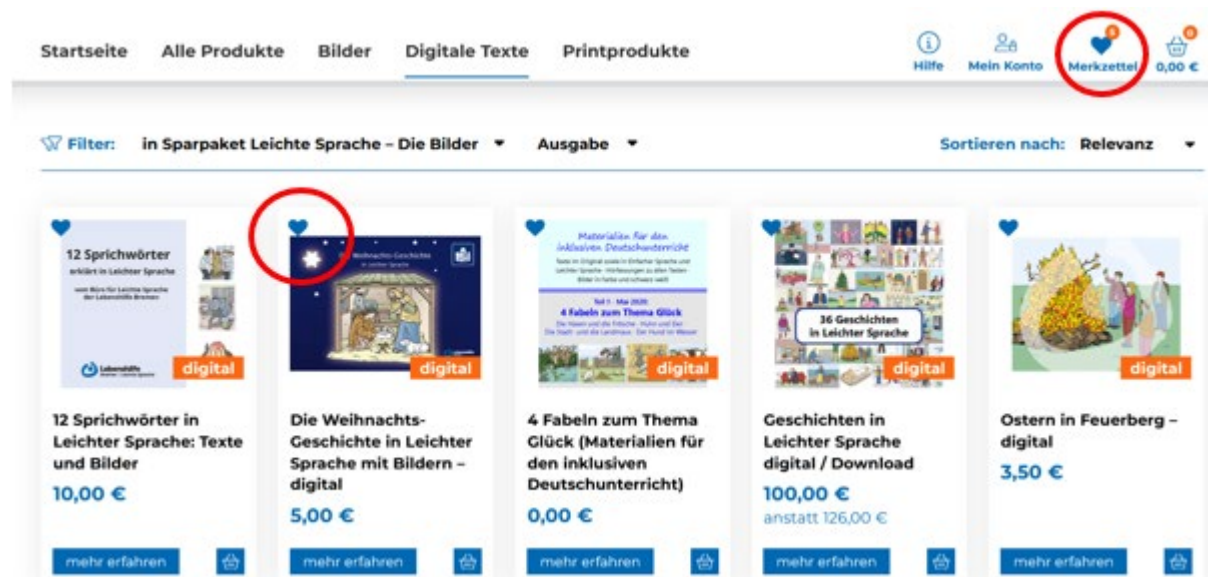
Startseite Alle Produkte Bilder Digitale Texte Printprodukte

Hilfe Mein Konto 5 Merkzettel 0 0,00 €

Filter: in Sparpaket Leichte Sprache – Die Bilder ▾ Ausgabe ▾

Sortieren nach: Relevanz ▾

12 Sprichwörter erklärt in Leichter Sprache

Lebenshilfe

digital

12 Sprichwörter in Leichter Sprache: Texte und Bilder

10,00 €

mehr erfahren

Weihnachts-Geschichte in Leichter Sprache

digital

Die Weihnachts-Geschichte in Leichter Sprache mit Bildern – digital

5,00 €

mehr erfahren

Materialien für den inklusiven Deutschunterricht

Teil 1 - Mai 2020: 4 Fabeln zum Thema Glück

digital

4 Fabeln zum Thema Glück (Materialien für den inklusiven Deutschunterricht)

0,00 €

mehr erfahren

36 Geschichten in Leichter Sprache

digital

Geschichten in Leichter Sprache digital / Download

100,00 €

anstatt 126,00 €

mehr erfahren

digital

Ostern in Feuerberg – digital

3,50 €

mehr erfahren